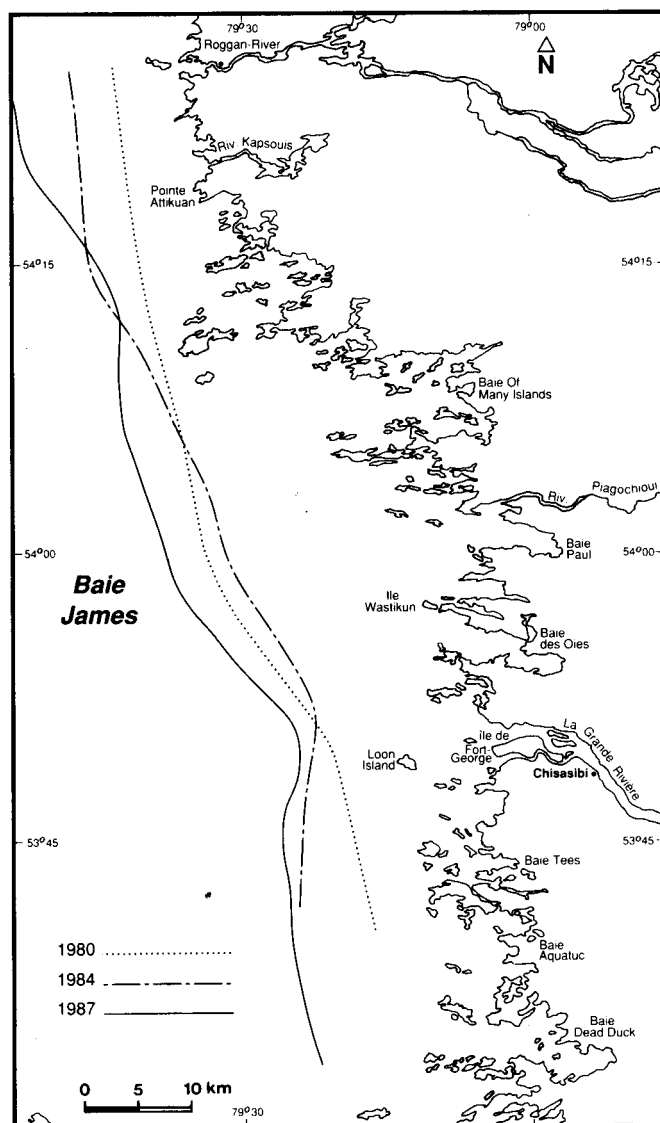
79°30
79°00
N
Roggan River
Riv. Kapsouis
Pointe Attikuan
54°15
54°15
Baie Of Many Islands
Riv. Piagochioui
Baie Paul
54°00
54°00
Baie James
Ile Wastikun
Baie des Oies
La Grande Rivière
île de Fort-George
Loon Island
Chisasibi
53°45
53°45
Baie Tees
Baie Aquatuc
Baie Dead Duck
1980
1984
1987
0 5 10 km
79°30